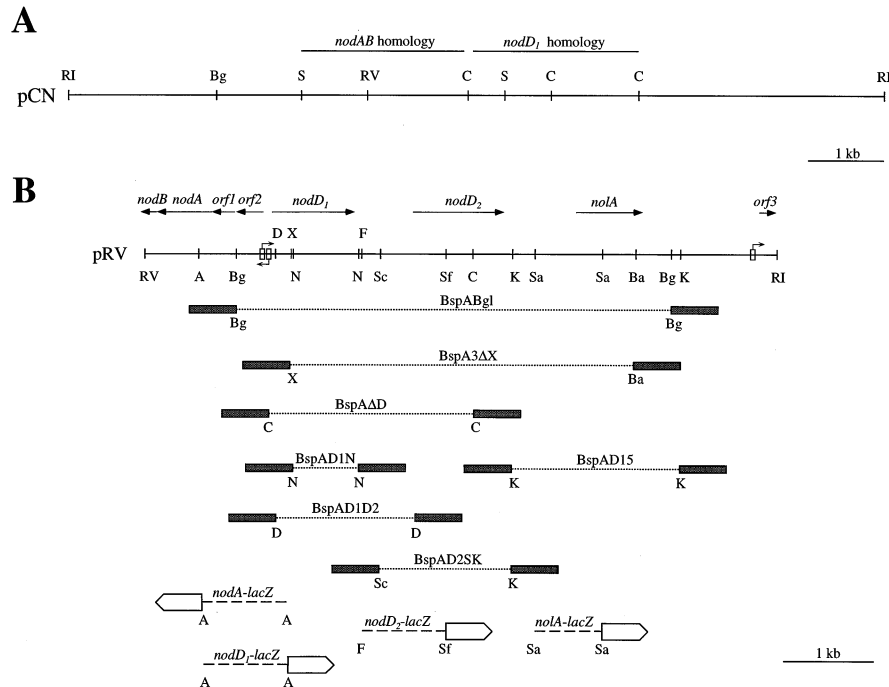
A

*nodAB* homology

*nodD*$_1$ homology

RI Bg S RV C S C C RI

pCN

1 kb

B

*nodB* *nodA* *orf1* *orf2* *nodD*$_1$ *nodD*$_2$ *nolA* *orf3*

D X F

pRV

RV A Bg N N Sc Sf C K Sa Sa Ba Bg K RI

BspABgl
Bg Bg

BspA3ΔX
X Ba

BspAΔD
C C

BspAD1N
N N

BspAD15
K K

BspAD1D2
D D

BspAD2SK
Sc K

*nodA-lacZ*
A A

*nodD*$_2$*-lacZ*
F Sf

*nolA-lacZ*
Sa Sa

*nodD*$_1$*-lacZ*
A A

1 kb